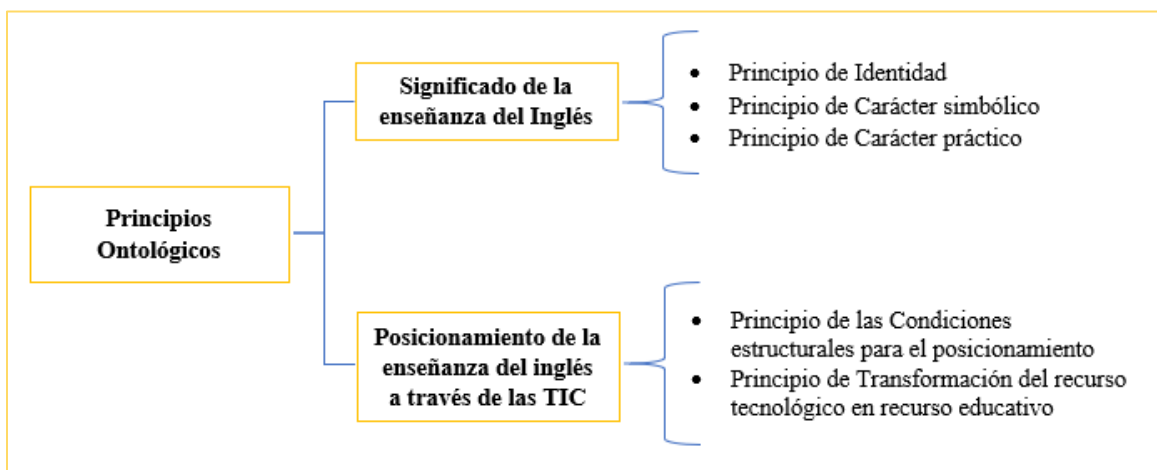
Principios Ontológicos

Significado de la enseñanza del Inglés

- Principio de Identidad
- Principio de Carácter simbólico
- Principio de Carácter práctico

Posicionamiento de la enseñanza del inglés a través de las TIC

- Principio de las Condiciones estructurales para el posicionamiento
- Principio de Transformación del recurso tecnológico en recurso educativo